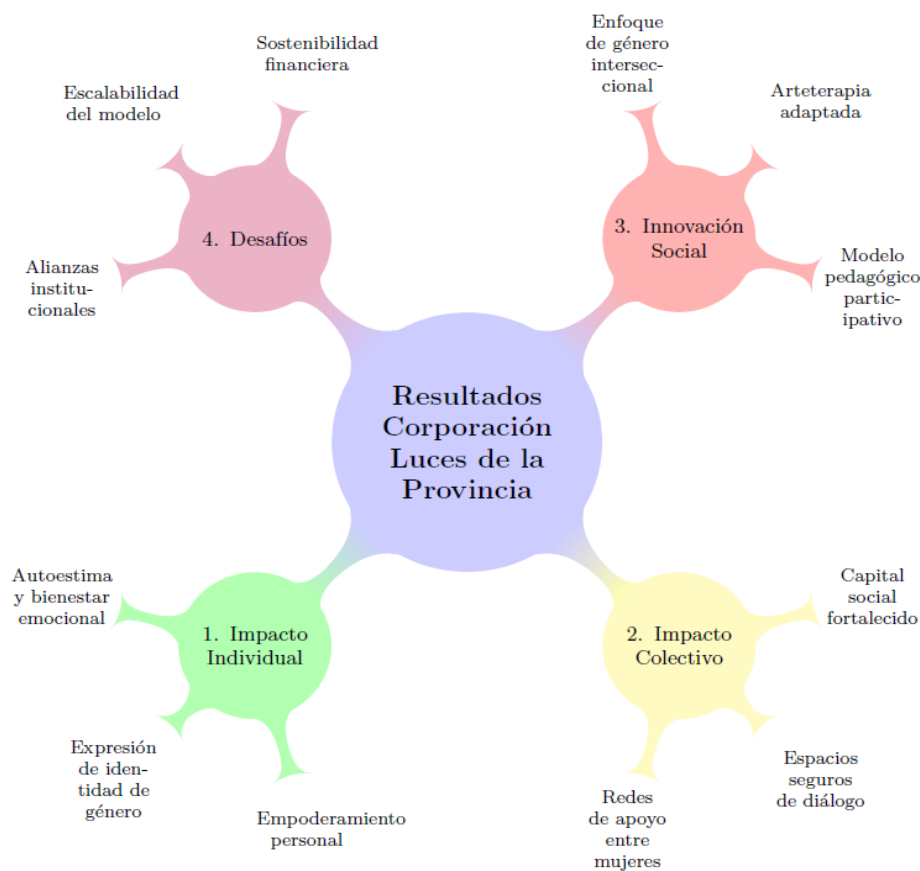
Resultados Corporación Luces de la Provincia

1. Impacto Individual

Autoestima y bienestar emocional

Expresión de identidad de género

Empoderamiento personal

2. Impacto Colectivo

Capital social fortalecido

Espacios seguros de diálogo

Redes de apoyo entre mujeres

3. Innovación Social

Enfoque de género interseccional

Arteterapia adaptada

Modelo pedagógico participativo

4. Desafíos

Sostenibilidad financiera

Escalabilidad del modelo

Alianzas institucionales